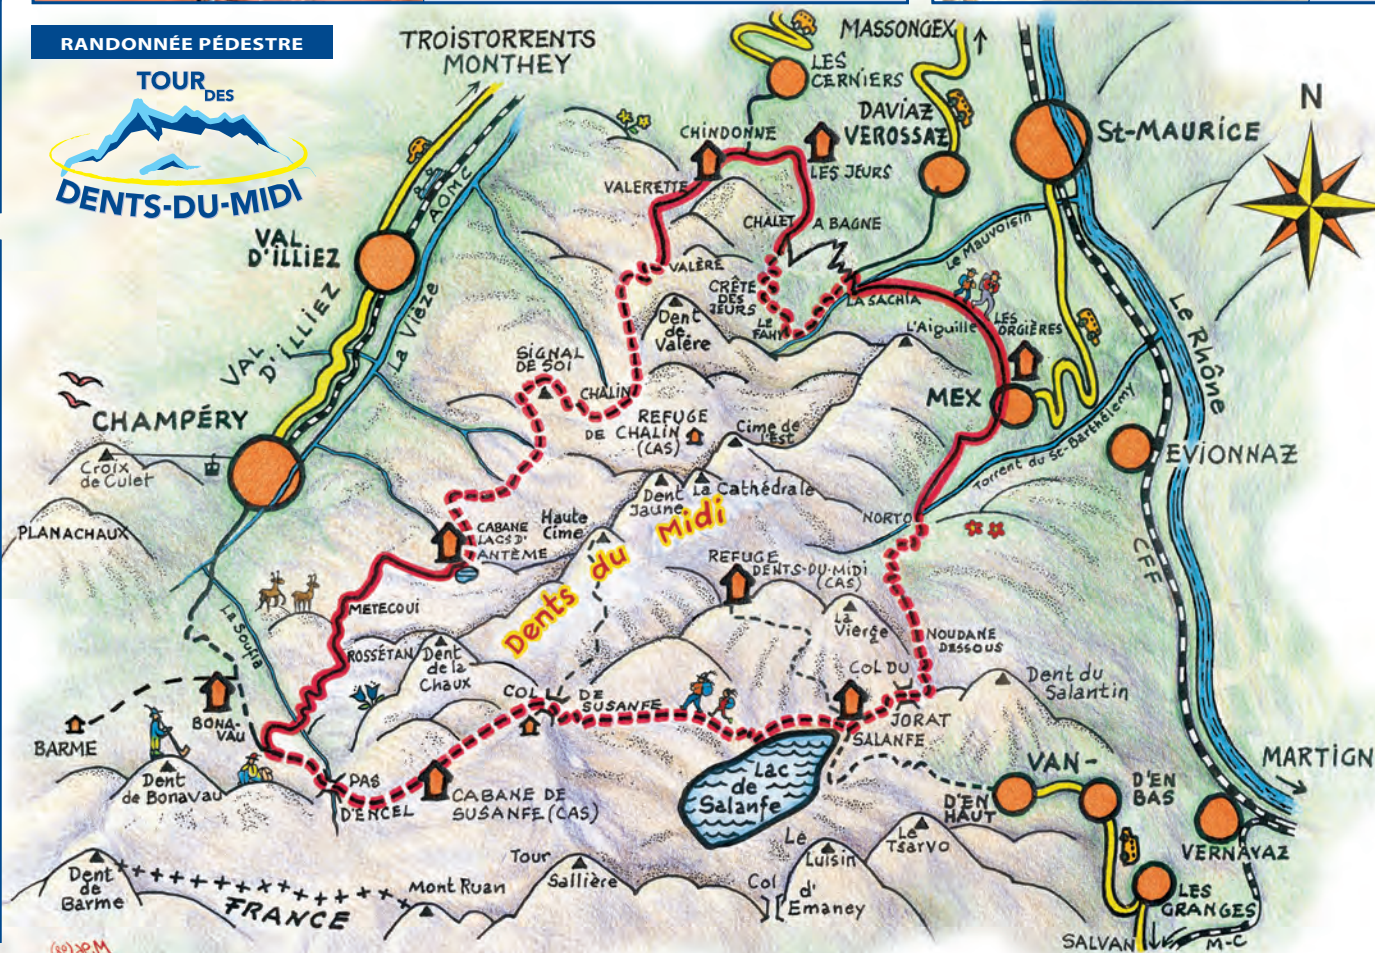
RANDONNÉE PÉDESTRE

TOUR DES DENTS-DU-MIDI

TROISTORRENTS MONTHEY

MASSONGEX

LES CERNIERS

DAVIAZ

VEROSSAZ

CHINDONNE

LES JEURS

St-MAURICE

N

VALERETTE

CHALET A BAGNE

VAL D'ILLIEZ

AOMC

VALÈRE

Le Mauvoisin

CRÊTE DES JEURS

LA SACHIA

LE FAHY

Dent de Valère

L'Aiguille

LES ORGIÈRES

VAL D'ILLIEZ

La Vièze

SIGNAL DE SOI

MEX

Le Rhône

CHALIN

REFUGE DE CHALIN (CAS)

Cime de l'Est

Torrent du St-Barthélemy

CHAMPÉRY

EVIONNAZ

Croix de Culet

Dent Jaune

La Cathédrale

Dents du Midi

NORTO

PLANACHAUX

CABANE LACS D'ANTÈME

Haute Cime

CFF

REFUGE DENTS-DU-MIDI (CAS)

METECOUI

La Vierge

Le Soufia

NOUDANE DESSOUS

ROSSÉTAN

Dent de la Chaux

COL DU

Dent du Salantin

COL DE SUSANFE

JORAT

BONAVAU

SALANFE

BARME

Lac de Salanfe

VAN-

D'EN BAS

MARTIGN

Dent de Bonavau

PAS D'ENCEL

CABANE DE SUSANFE (CAS)

D'EN HAUT

Le Luisin

Le Tsarvo

VERNAYAZ

Tour Sallière

Dent de Barme

Mont Ruan

Col d'Emaney

LES GRANGES

FRANCE

SALVAN

M-C